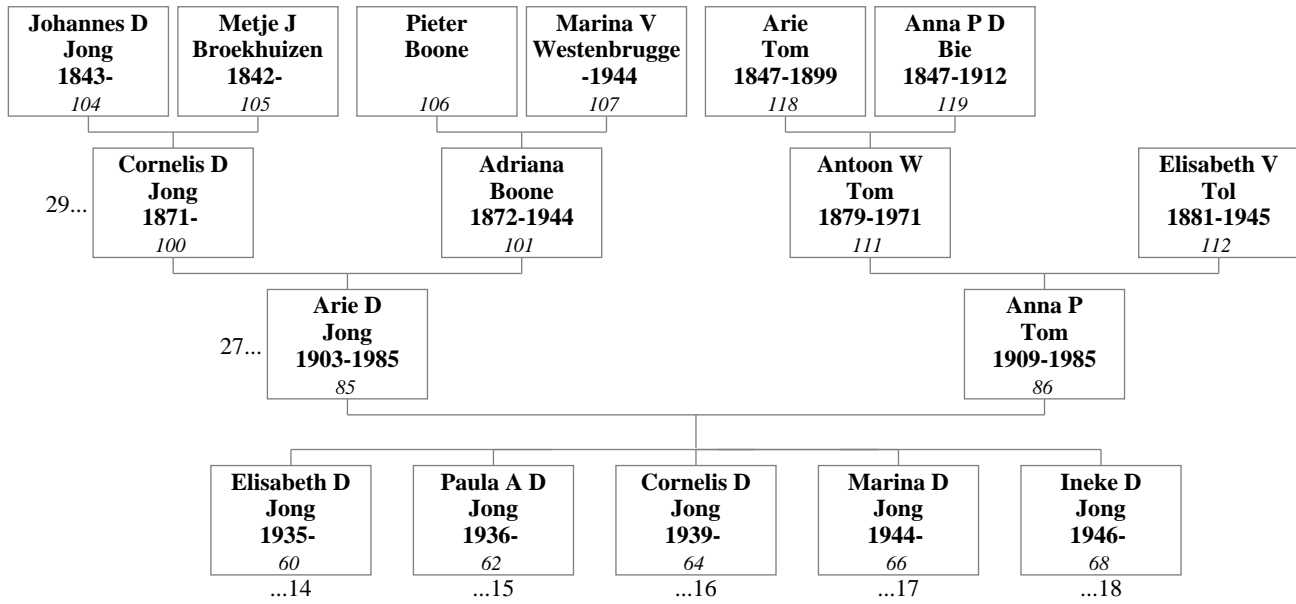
**Johannes D Jong 1843-**
*104*

**Metje J Broekhuizen 1842-**
*105*

**Pieter Boone**
*106*

**Marina V Westenbrugge -1944**
*107*

**Arie Tom 1847-1899**
*118*

**Anna P D Bie 1847-1912**
*119*

29...

**Cornelis D Jong 1871-**
*100*

**Adriana Boone 1872-1944**
*101*

**Antoon W Tom 1879-1971**
*111*

**Elisabeth V Tol 1881-1945**
*112*

27...

**Arie D Jong 1903-1985**
*85*

**Anna P Tom 1909-1985**
*86*

**Elisabeth D Jong 1935-**
*60*
...14

**Paula A D Jong 1936-**
*62*
...15

**Cornelis D Jong 1939-**
*64*
...16

**Marina D Jong 1944-**
*66*
...17

**Ineke D Jong 1946-**
*68*
...18